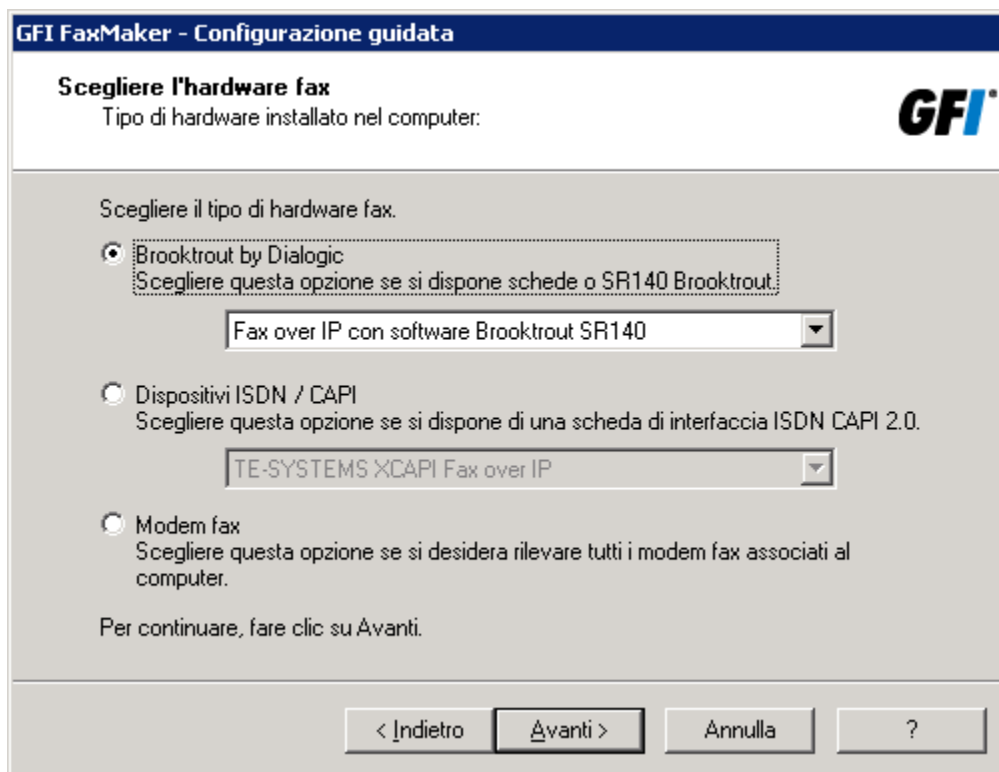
GFI FaxMaker - Configurazione guidata

Scegliere l'hardware fax
Tipo di hardware installato nel computer:

GFI

Scegliere il tipo di hardware fax.

Brooktrout by Dialogic
Scegliere questa opzione se si dispone schede o SR140 Brooktrout.

Fax over IP con software Brooktrout SR140

Dispositivi ISDN / CAPI
Scegliere questa opzione se si dispone di una scheda di interfaccia ISDN CAPI 2.0.

TE-SYSTEMS XCAPI Fax over IP

Modem fax
Scegliere questa opzione se si desidera rilevare tutti i modem fax associati al computer.

Per continuare, fare clic su Avanti.

< Indietro | Avanti > | Annulla | ?